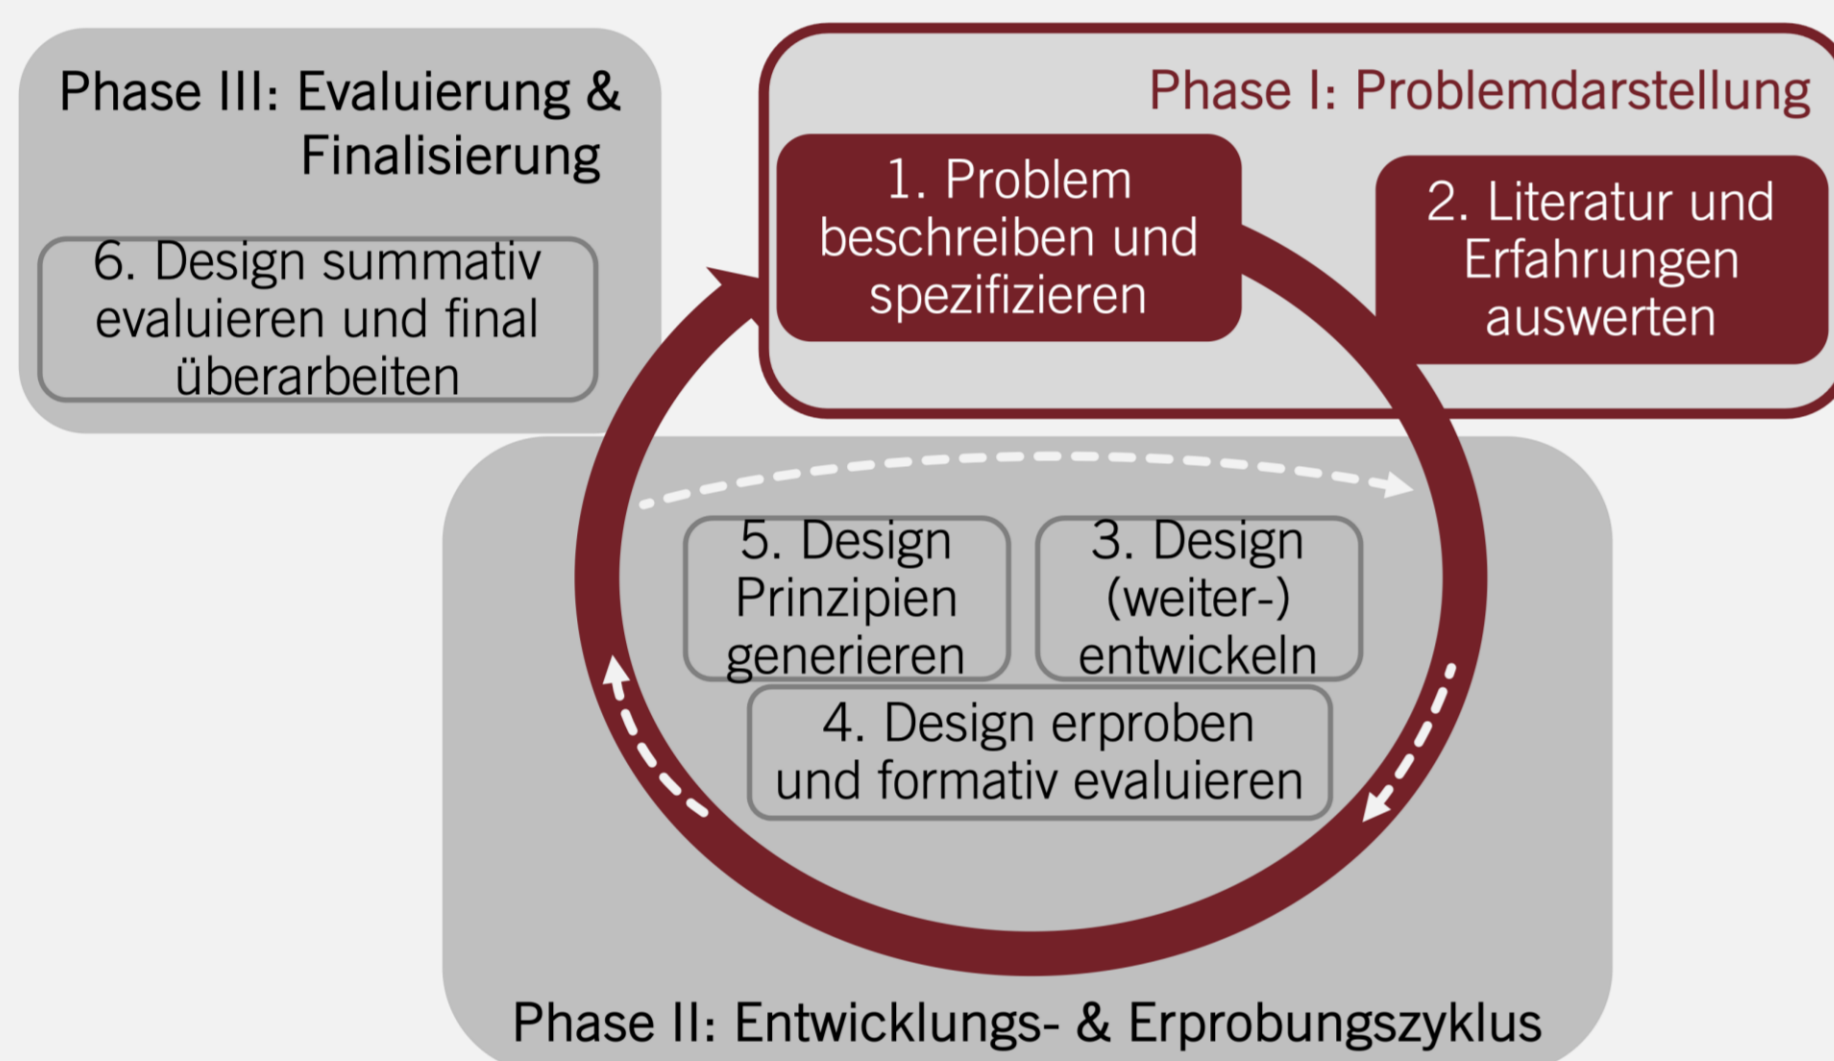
Phase III: Evaluierung & Finalisierung

6. Design summativ evaluieren und final überarbeiten

Phase I: Problemdarstellung

1. Problem beschreiben und spezifizieren

2. Literatur und Erfahrungen auswerten

5. Design Prinzipien generieren

3. Design (weiter-) entwickeln

4. Design erproben und formativ evaluieren

Phase II: Entwicklungs- & Erprobungszyklus